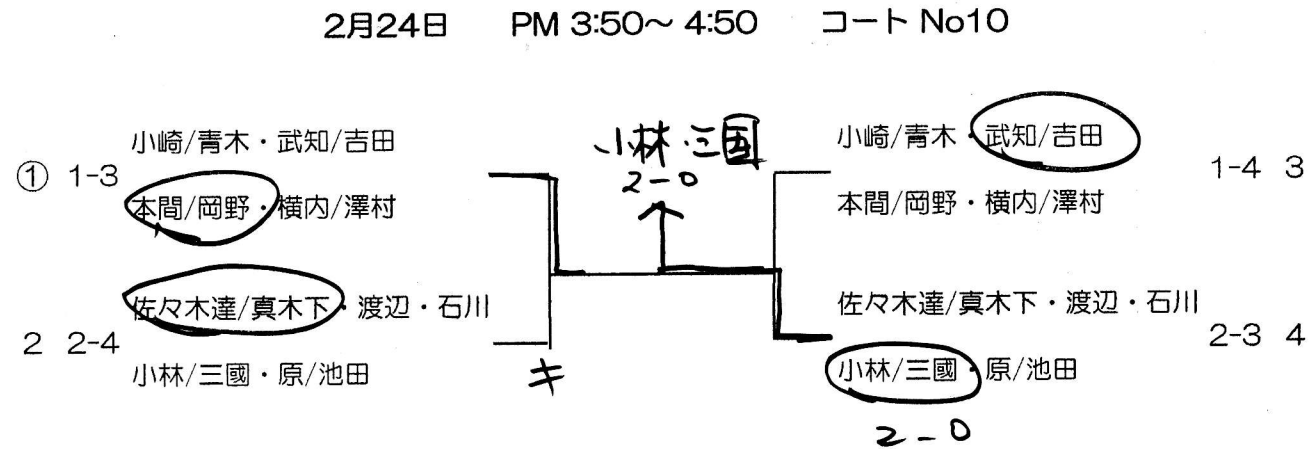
2月24日　PM 3:50～ 4:50　コート No10

① 1-3
小崎/青木・武知/吉田
本間/岡野・横内/澤村

2 2-4
佐々木達/真木下・渡辺・石川
小林/三國・原/池田

キ

小林・三国
2-0

小崎/青木・武知/吉田
本間/岡野・横内/澤村
1-4 3

佐々木達/真木下・渡辺・石川
小林/三國・原/池田
2-3 4

2-0